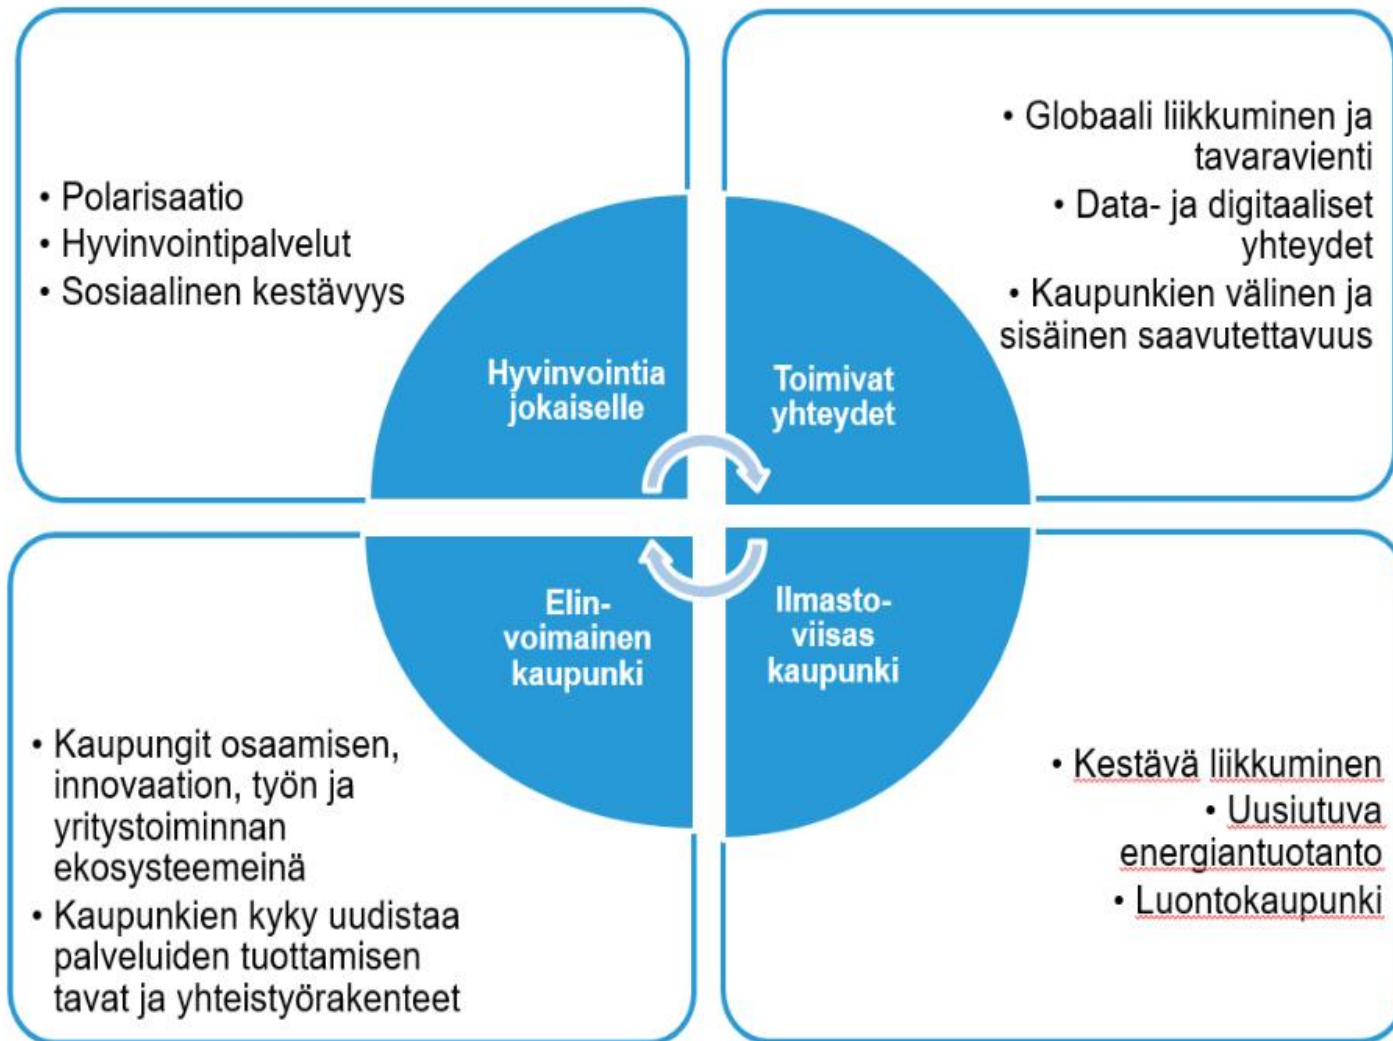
• Polarisaatio
• Hyvinvointipalvelut
• Sosiaalinen kestävyys

• Globaali liikkuminen ja tavaravienti
• Data- ja digitaaliset yhteydet
• Kaupunkien välinen ja sisäinen saavutettavuus

Hyvinvointia jokaiselle

Toimivat yhteydet

Elin-voimainen kaupunki

Ilmasto-viisas kaupunki

• Kaupungit osaamisen, innovaation, työn ja yritystoiminnan ekosysteemeinä
• Kaupunkien kyky uudistaa palveluiden tuottamisen tavat ja yhteistyörakenteet

• Kestävä liikkuminen
• Uusiutuva energiantuotanto
• Luontokaupunki